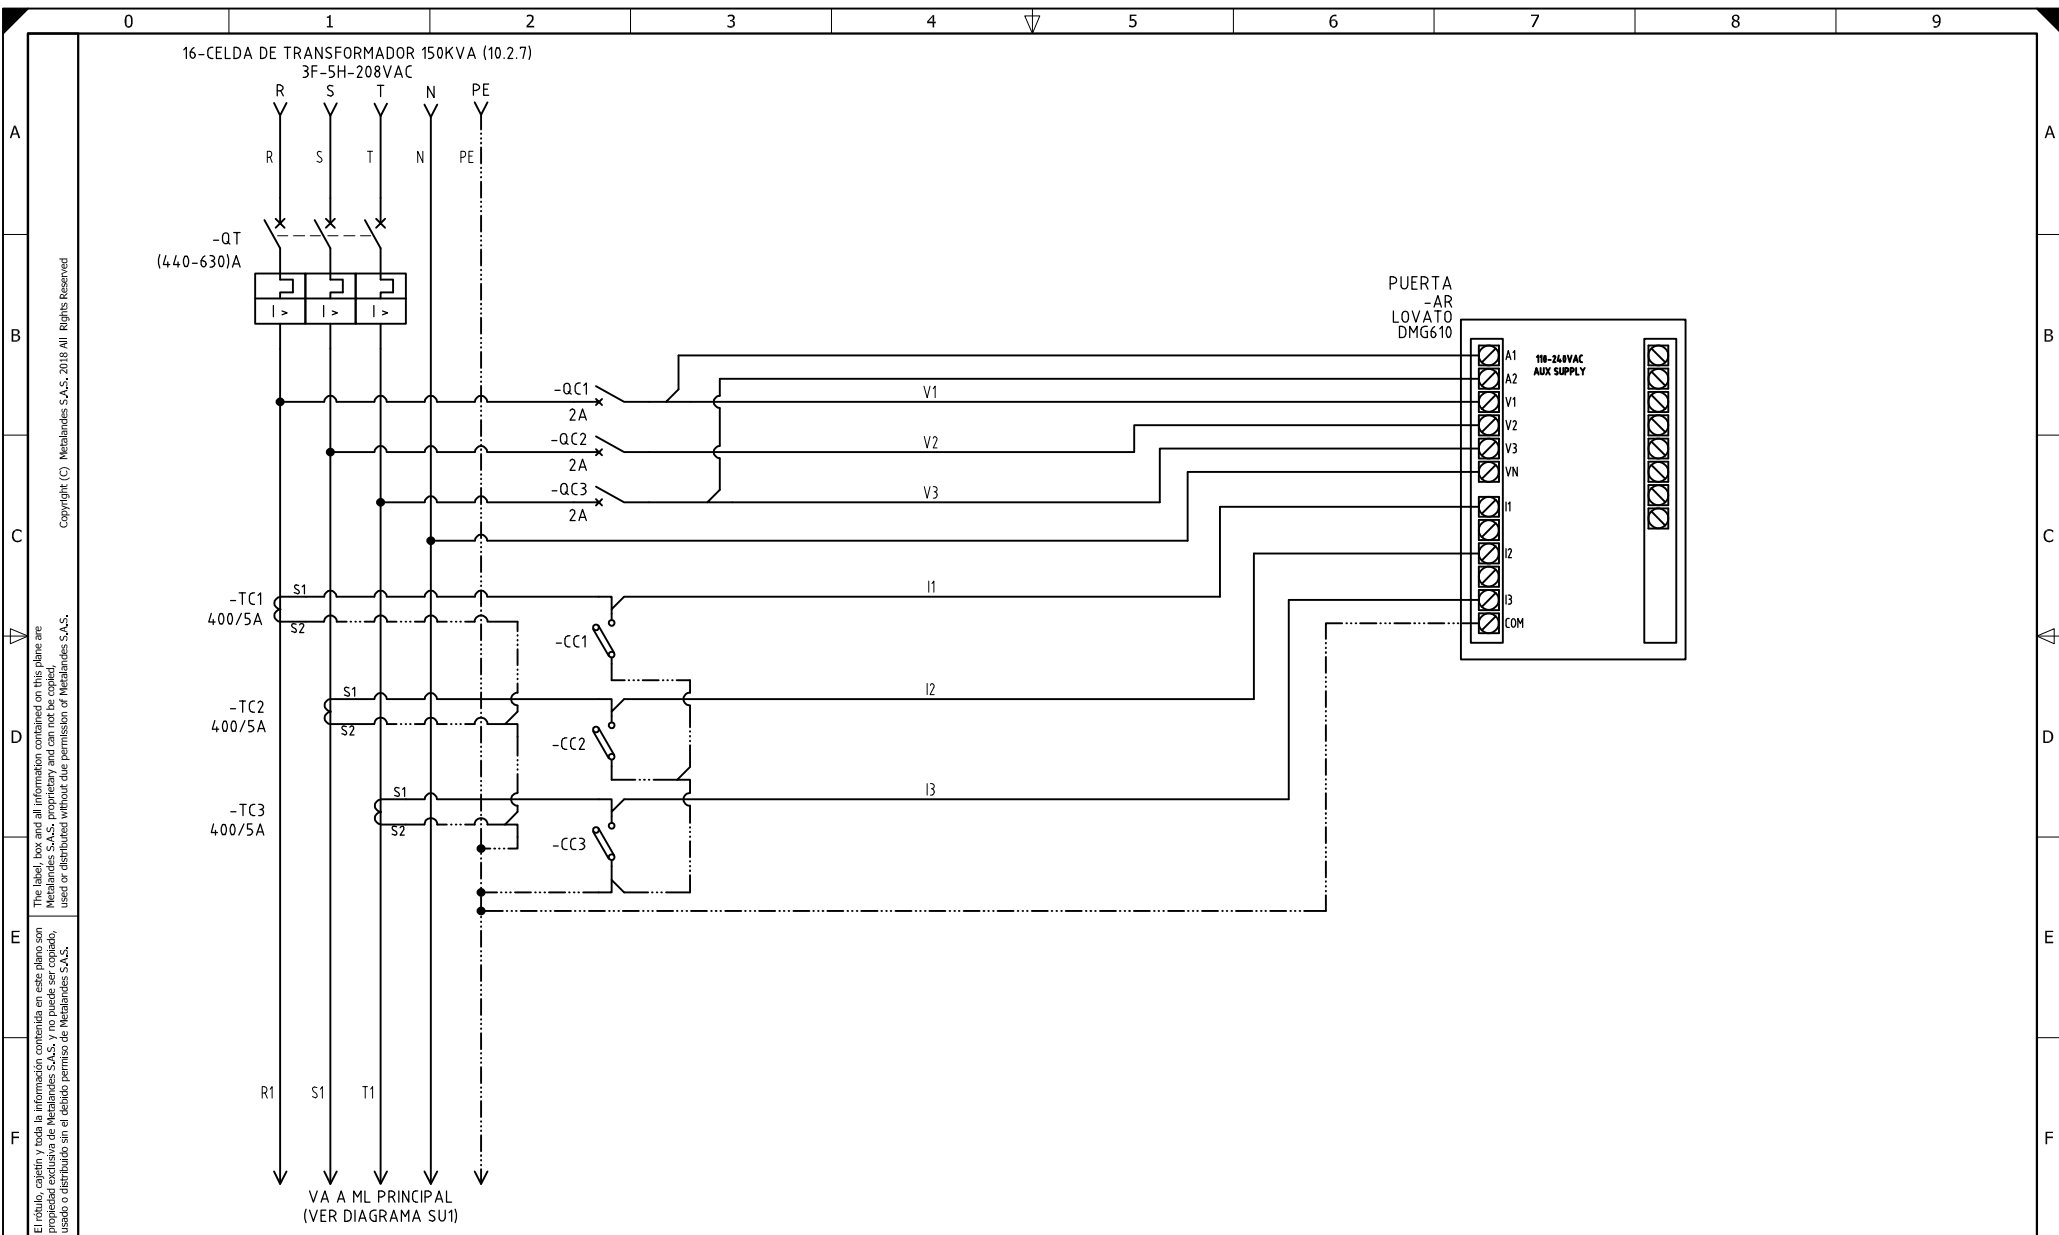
0 1 2 3 4 5 6 7 8 9

A
B
C
D
E
F

16-CELDA DE TRANSFORMADOR 150KVA (10.2.7)
3F-5H-208VAC
R S T N PE

R S T N PE

-QT
(440-630)A

I > I > I >

PUERTA
-AR
LOVATO
DMG610

A1
A2
V1
V2
V3
VN
I1
I2
I3
COM

110-240VAC
AUX SUPPLY

-QC1
2A
V1
-QC2
2A
V2
-QC3
2A
V3

-TC1
400/5A
S1
S2
I1
-CC1

-TC2
400/5A
S1
S2
I2
-CC2

-TC3
400/5A
S1
S2
I3
-CC3

R1 S1 T1

VA A ML PRINCIPAL
(VER DIAGRAMA SU1)

Copyright (C) Metalandes S.A.S. 2018 All Rights Reserved

The label, box and all information contained on this plane are Metalandes S.A.S. proprietary and can not be copied, used or distributed without due permission of Metalandes S.A.S.

El rótulo, cajetín y toda la información contenida en este plano son propiedad exclusiva de Metalandes S.A.S. y no puede ser copiado, usado o distribuido sin el debido permiso de Metalandes S.A.S.